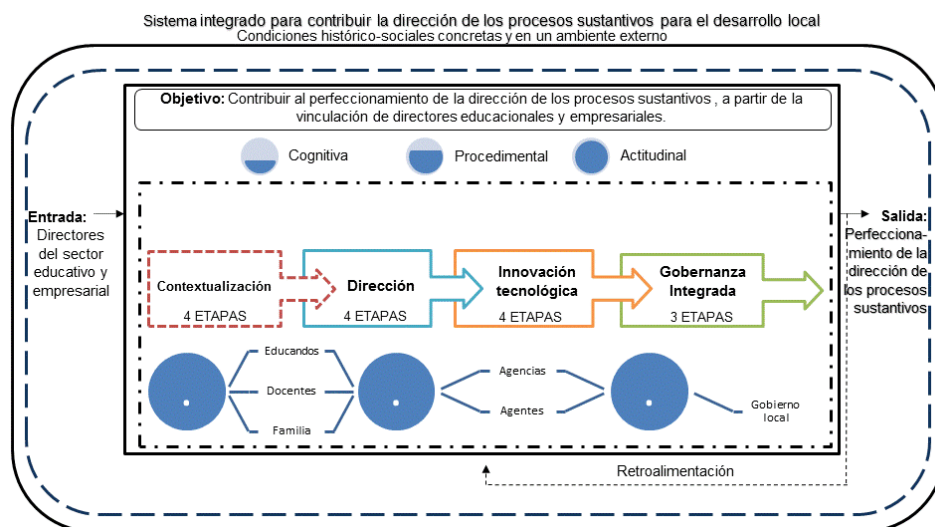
Sistema integrado para contribuir la dirección de los procesos sustantivos para el desarrollo local
Condiciones histórico-sociales concretas y en un ambiente externo

Objetivo: Contribuir al perfeccionamiento de la dirección de los procesos sustantivos , a partir de la vinculación de directores educacionales y empresariales.

Cognitiva
Procedimental
Actitudinal

Entrada: Directores del sector educativo y empresarial

Contextualización
4 ETAPAS

Dirección
4 ETAPAS

Innovación tecnológica
4 ETAPAS

Gobernanza Integrada
3 ETAPAS

Salida: Perfeccionamiento de la dirección de los procesos sustantivos

Educandos
Docentes
Familia

Agencias
Agentes

Gobierno local

Retroalimentación